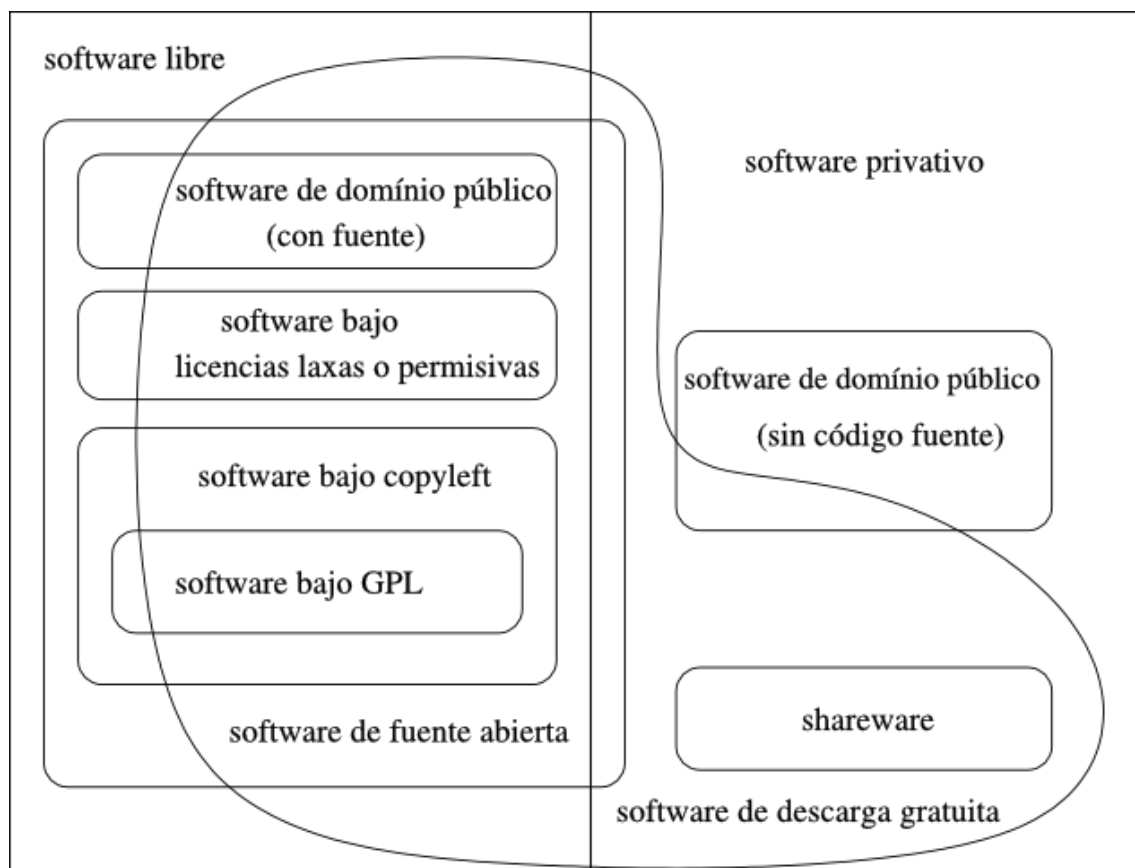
software libre

software de domínio público
(con fuente)

software bajo
licencias laxas o permisivas

software bajo copyleft

software bajo GPL

software de fuente abierta

software privativo

software de domínio público
(sin código fuente)

shareware

software de descarga gratuita